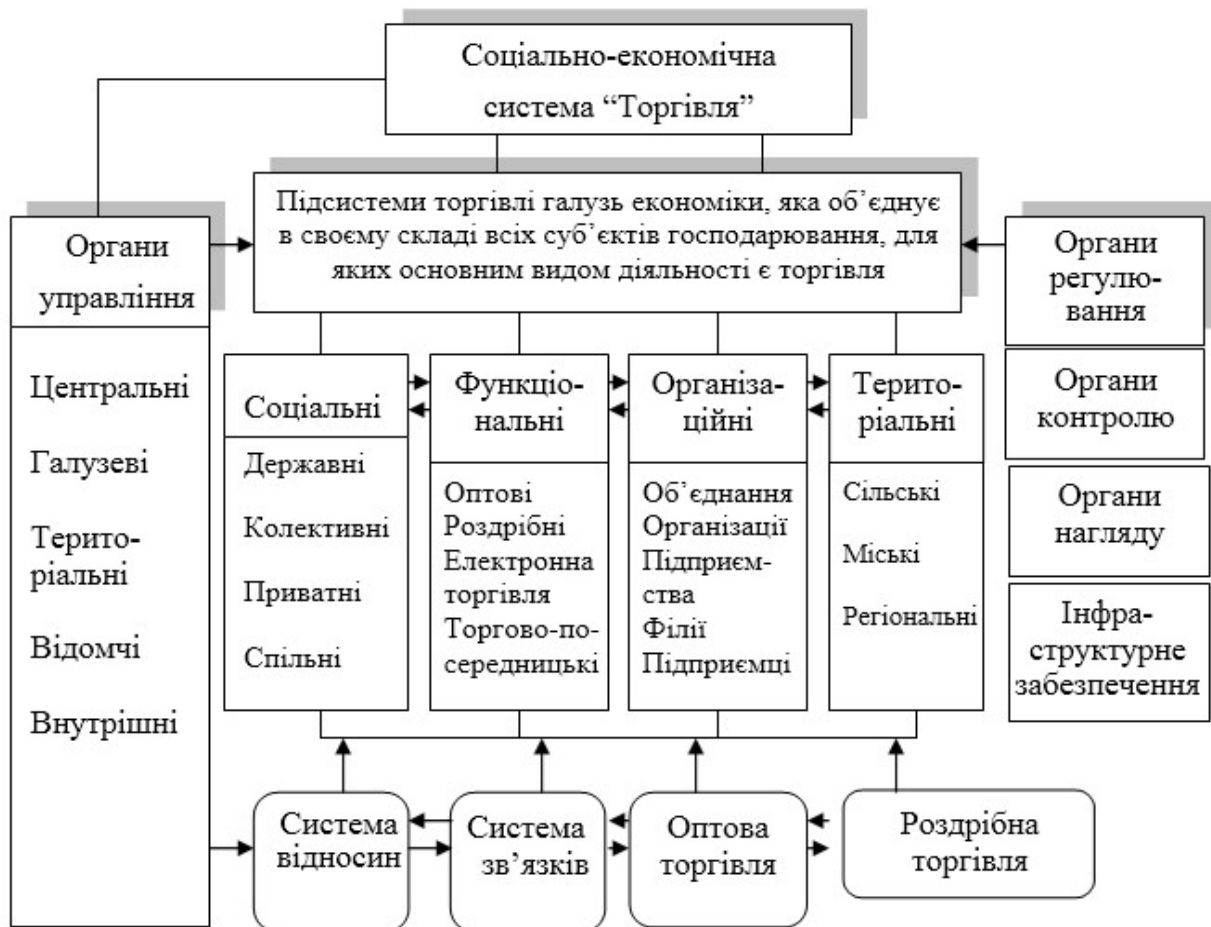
Соціально-економічна система “Торгівля”

Підсистеми торгівлі галузь економіки, яка об’єднує в своєму складі всіх суб’єктів господарювання, для яких основним видом діяльності є торгівля

Органи управління

Центральні

Галузеві

Територіальні

Відомчі

Внутрішні

Органи регулювання

Органи контролю

Органи нагляду

Інфраструктурне забезпечення

Соціальні

Державні

Колективні

Приватні

Спільні

Функціональні

Оптові
Роздрібні
Електронна торгівля
Торгово-посередницькі

Організаційні

Об’єднання
Організації
Підприємства
Філії
Підприємці

Територіальні

Сільські

Міські

Регіональні

Система відносин

Система зв’язків

Оптова торгівля

Роздрібна торгівля